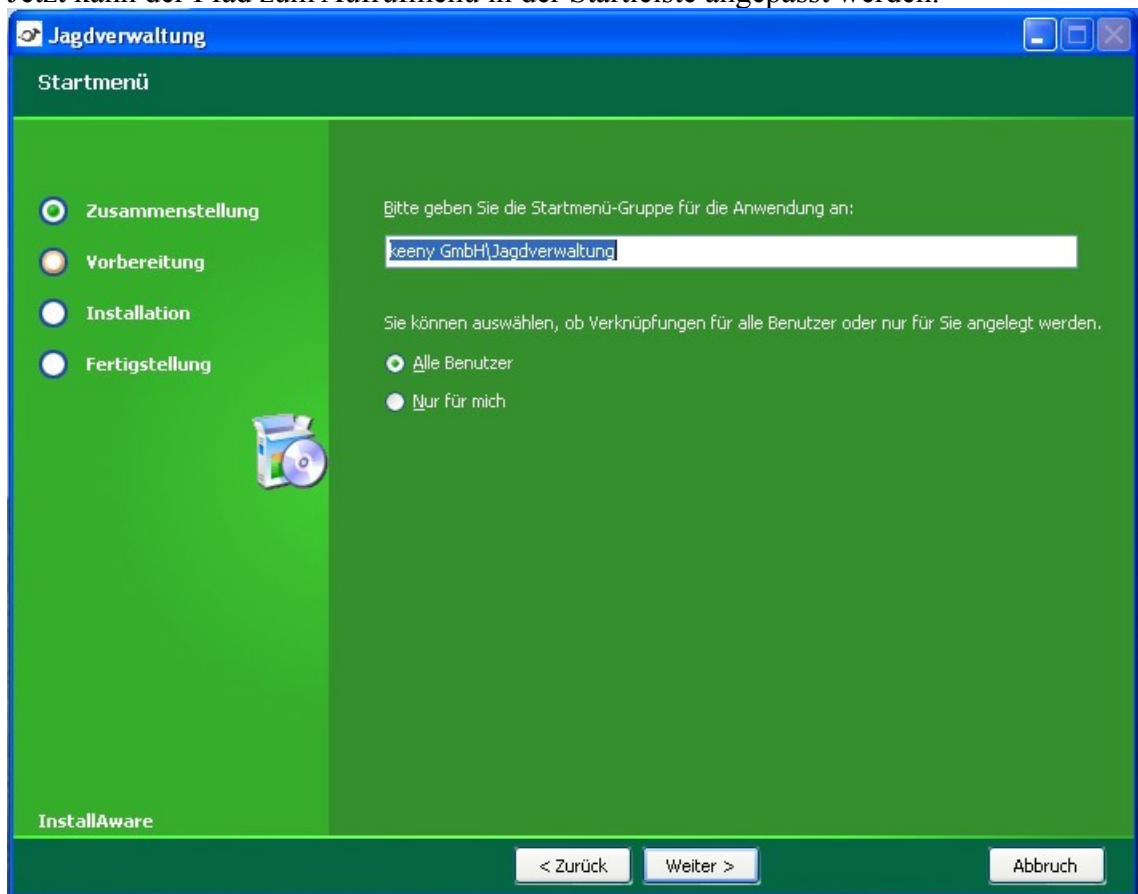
Jetzt kann der Pfad zum Aufrufmenü in der Startleiste angepasst werden.

Jagdverwaltung

Startmenü

Zusammenstellung
Vorbereitung
Installation
Fertigstellung

Bitte geben Sie die Startmenü-Gruppe für die Anwendung an:

keeny GmbH\Jagdverwaltung

Sie können auswählen, ob Verknüpfungen für alle Benutzer oder nur für Sie angelegt werden.

Alle Benutzer
Nur für mich

InstallAware

< Zurück
Weiter >
Abbruch